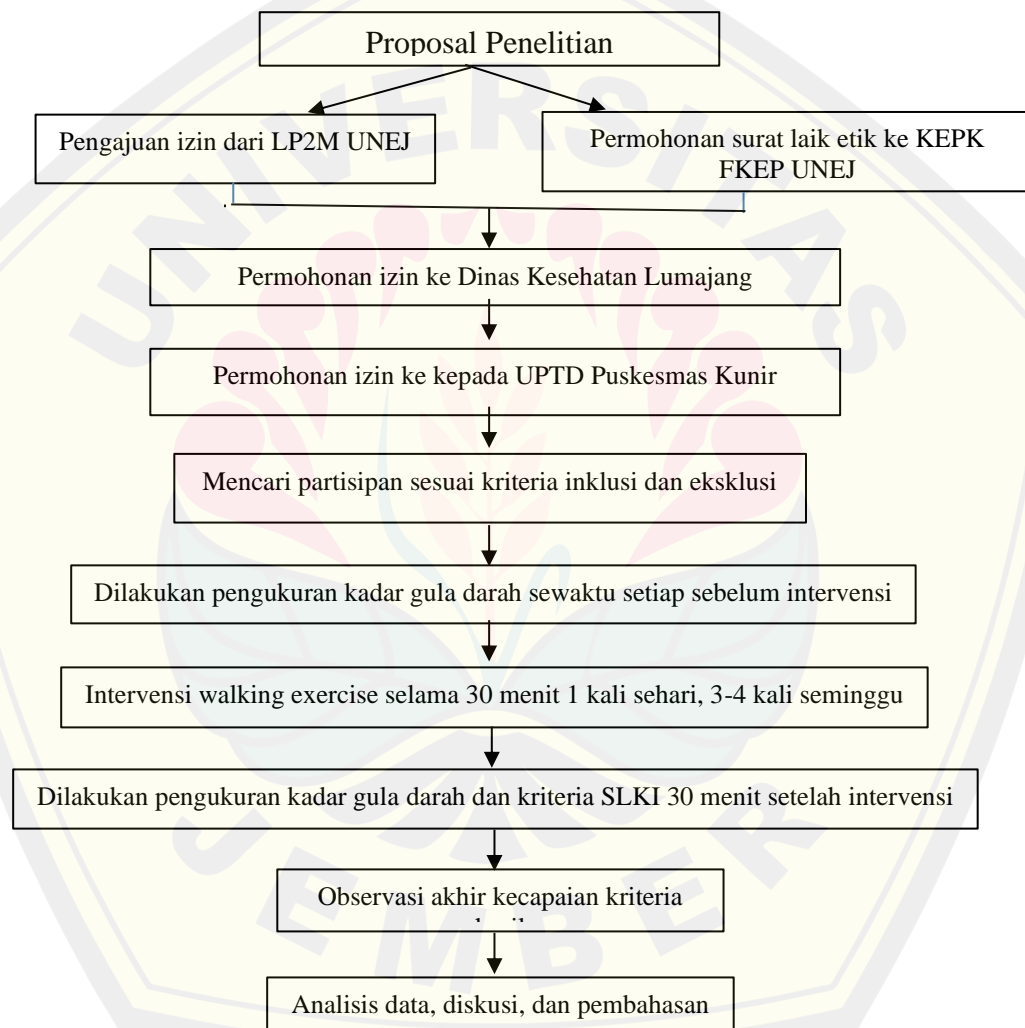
Proposal Penelitian

Pengajuan izin dari LP2M UNEJ

Permohonan surat laik etik ke KEPK FKEP UNEJ

Permohonan izin ke Dinas Kesehatan Lumajang

Permohonan izin ke kepada UPTD Puskesmas Kunir

Mencari partisipan sesuai kriteria inklusi dan eksklusi

Dilakukan pengukuran kadar gula darah sewaktu setiap sebelum intervensi

Intervensi walking exercise selama 30 menit 1 kali sehari, 3-4 kali seminggu

Dilakukan pengukuran kadar gula darah dan kriteria SLKI 30 menit setelah intervensi

Observasi akhir kecapaian kriteria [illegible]

Analisis data, diskusi, dan pembahasan